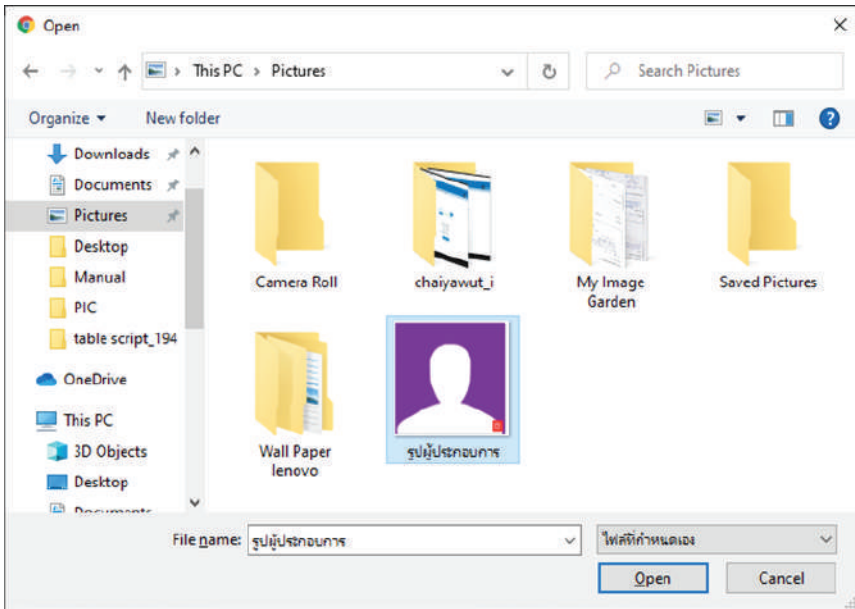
Open

This PC > Pictures

Search Pictures

Organize ▾ New folder

Downloads
Documents
Pictures
Desktop
Manual
PIC
table script_194
OneDrive
This PC
3D Objects
Desktop
Documents

Camera Roll

chaiyawut_i

My Image Garden

Saved Pictures

Wall Paper lenovo

รูปผู้ประกอบการ

File name: รูปผู้ประกอบการ

ไฟล์ที่กำหนดเอง

Open

Cancel